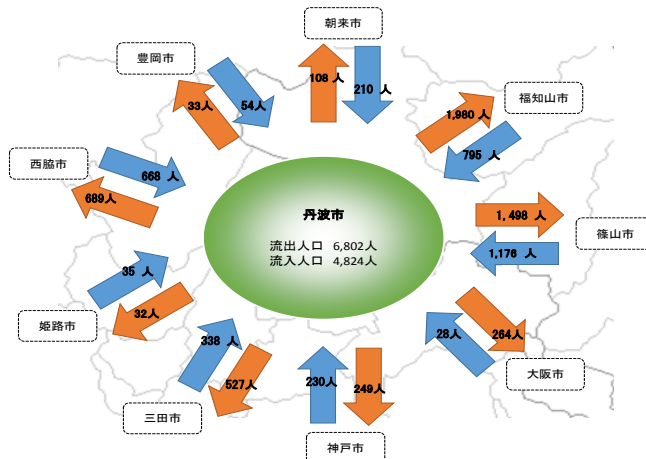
丹波市
流出人口　6,802人
流入人口　4,824人

朝来市
108 人
210 人

豊岡市
33人
54人

福知山市
1,980 人
795 人

西脇市
668 人
689人

篠山市
1,498 人
1,176 人

姫路市
35 人
32人

大阪市
28人
264人

三田市
338 人
527人

神戸市
230人
249人